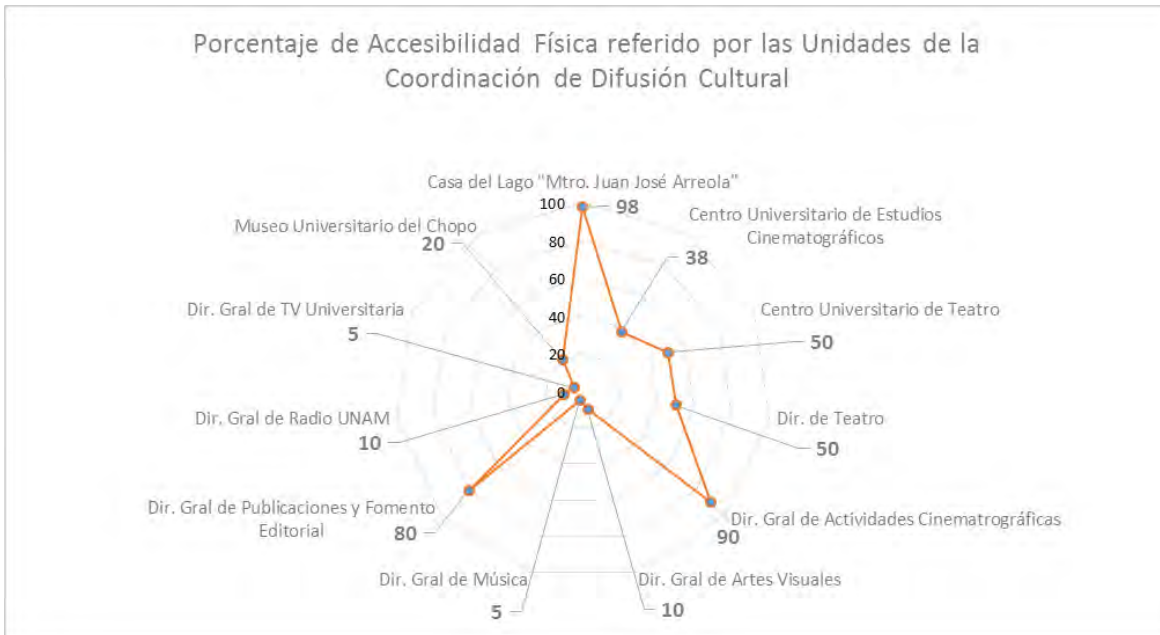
Porcentaje de Accesibilidad Física referido por las Unidades de la Coordinación de Difusión Cultural

Casa del Lago "Mtro. Juan José Arreola"
98
100
80
60
40
20
0
Centro Universitario de Estudios Cinematográficos
38
Centro Universitario de Teatro
50
Dir. de Teatro
50
Dir. Gral de Actividades Cinematrográficas
90
Dir. Gral de Artes Visuales
10
Dir. Gral de Música
5
Dir. Gral de Publicaciones y Fomento Editorial
80
Dir. Gral de Radio UNAM
10
Dir. Gral de TV Universitaria
5
Museo Universitario del Chopo
20